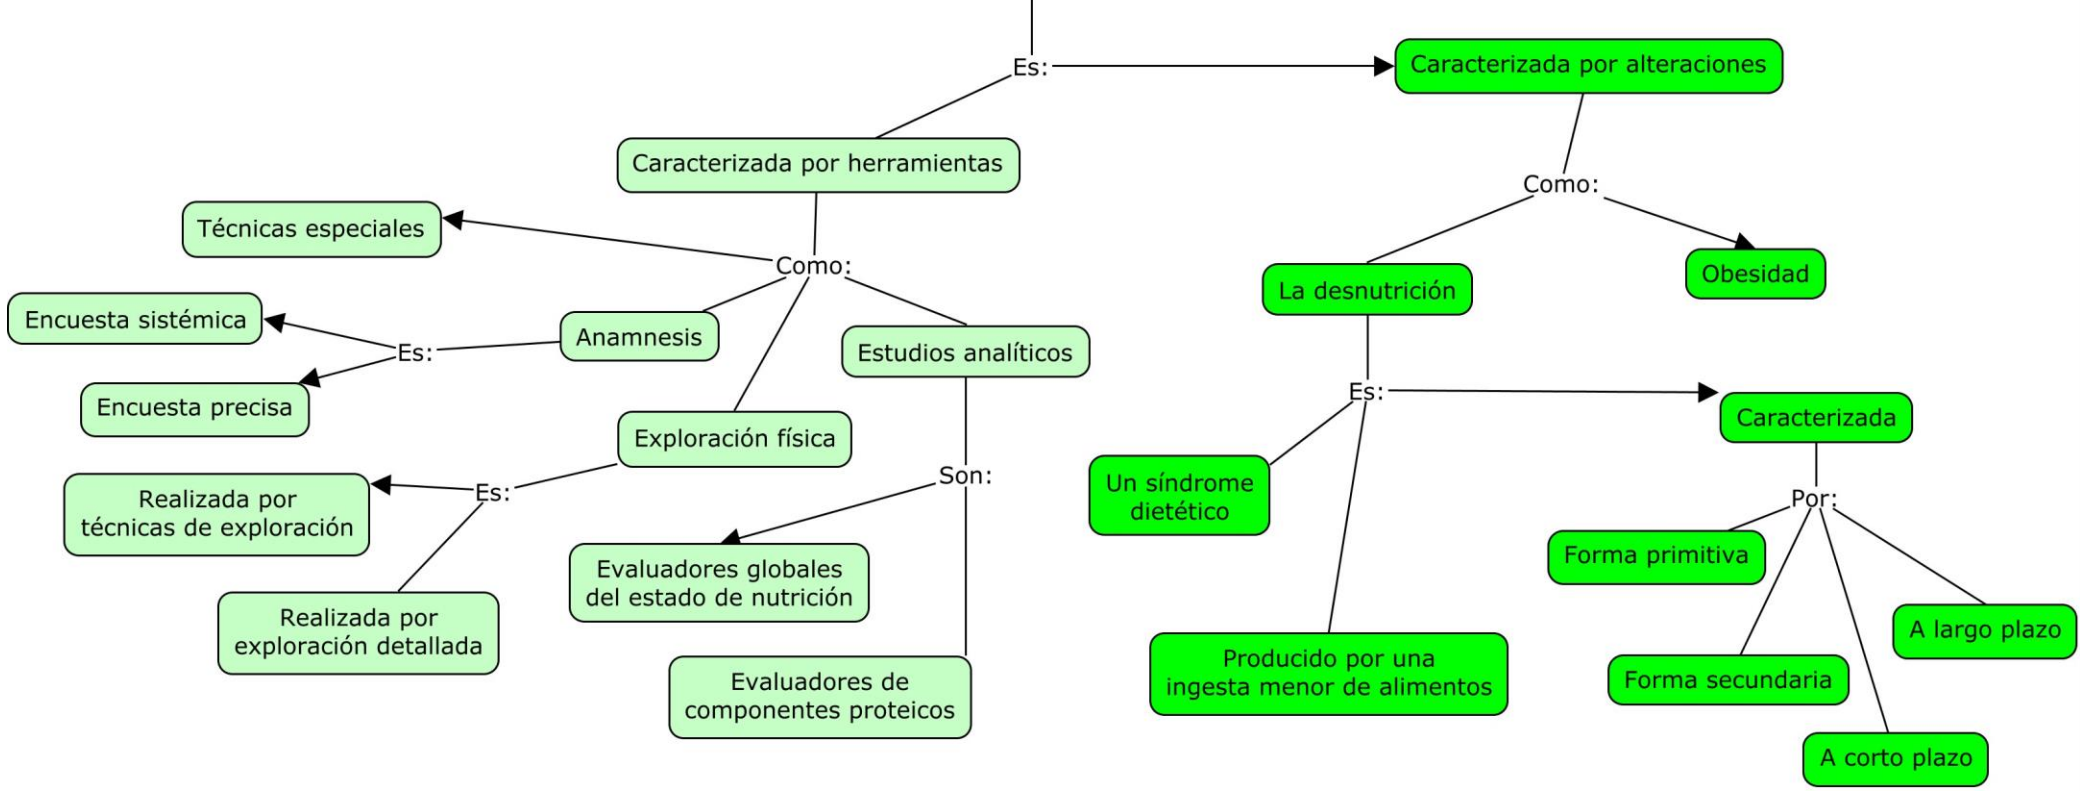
Es:

Caracterizada por alteraciones

Caracterizada por herramientas

Como:

Técnicas especiales

Como:

Encuesta sistémica

Anamnesis

Es:

Estudios analíticos

Encuesta precisa

Exploración física

Realizada por técnicas de exploración

Es:

Son:

Evaluadores globales del estado de nutrición

Realizada por exploración detallada

Evaluadores de componentes proteicos

La desnutrición

Obesidad

Es:

Caracterizada

Un síndrome dietético

Por:

Forma primitiva

A largo plazo

Producido por una ingesta menor de alimentos

Forma secundaria

A corto plazo